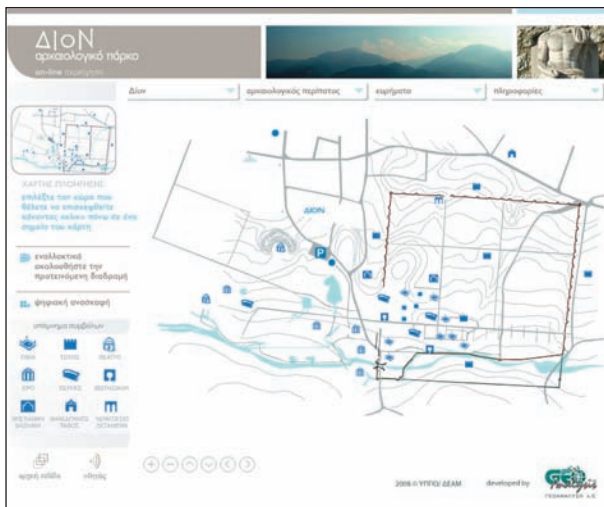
ΔΙοΝ
αρχαιολογικό πάρκο
on-line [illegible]

Δίον
αρχαιολογικός περίπατος
ευρήματα
πληροφορίες

ΧΑΡΤΗΣ ΠΛΟΗΓΗΣΗΣ
επιλέξτε τον χώρο που θέλετε να επισκεφθείτε κάνοντας κλικ πάνω σε ένα σημείο του χάρτη

εναλλακτικά ακολουθήστε την προτεινόμενη διαδρομή

ψηφιακή ανασκαφή

υπόμνημα συμβόλων
ΙΕΡΑ
ΤΟΙΧΟΣ
ΘΕΑΤΡΟ
ΙΕΡΟ
ΠΥΛΕΣ
ΒΑΣΙΛΙΚΗ
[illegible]
ΜΑΚΕΔΟΝΙΚΟΣ ΤΑΦΟΣ
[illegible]

ΔΙΟΝ

αρχική σελίδα
οδηγίες

2006 © ΥΠΠΟ/ ΔΕΑΜ
developed by
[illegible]